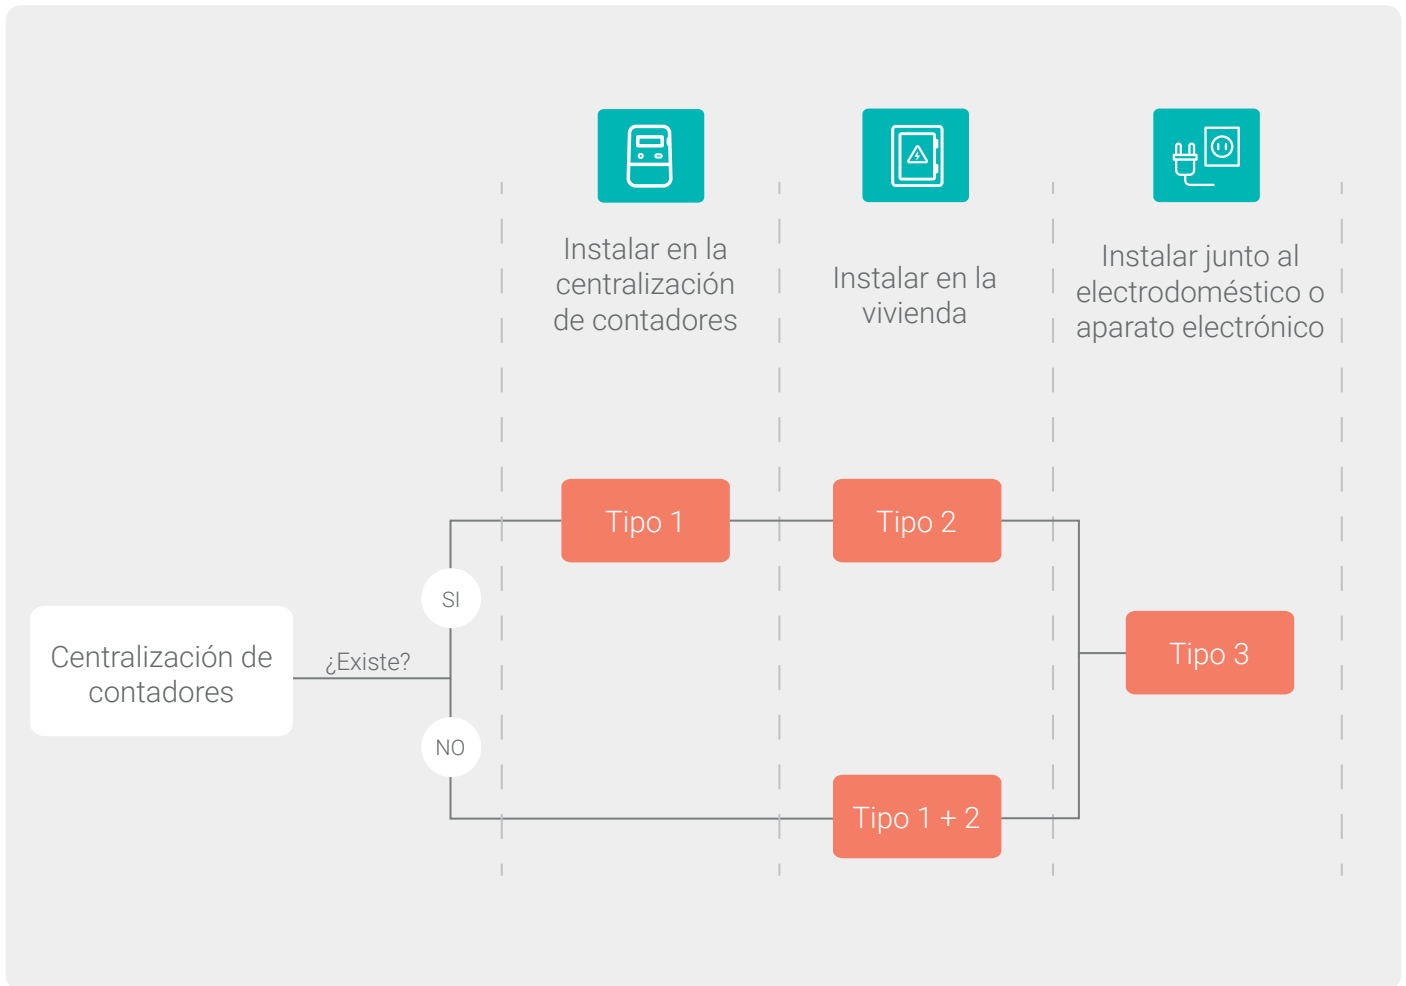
Instalar en la centralización de contadores

Instalar en la vivienda

Instalar junto al electrodoméstico o aparato electrónico

Tipo 1

Tipo 2

SI

Centralización de contadores

¿Existe?

Tipo 3

NO

Tipo 1 + 2